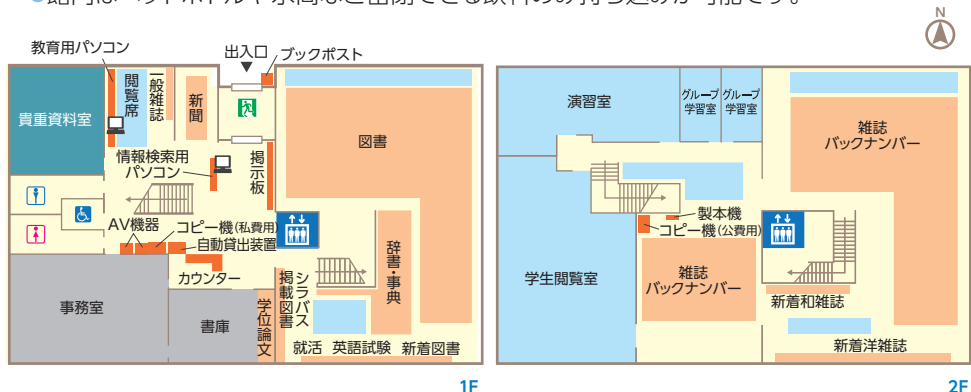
●館内はペットボトルや水筒など密閉できる飲料の持ち込みが可能です。

N

教育用パソコン
出入口
ブックポスト
閲覧席
一般雑誌
新聞
貴重資料室
図書
情報検索用パソコン
掲示板
AV機器
コピー機(私費用)
自動貸出装置
カウンター
辞書・事典
掲載図書
シラバス
事務室
書庫
学位論文
就活
英語試験
新着図書
1F

演習室
グループ学習室
グループ学習室
雑誌バックナンバー
製本機
コピー機(公費用)
学生閲覧室
雑誌バックナンバー
新着和雑誌
新着洋雑誌
2F